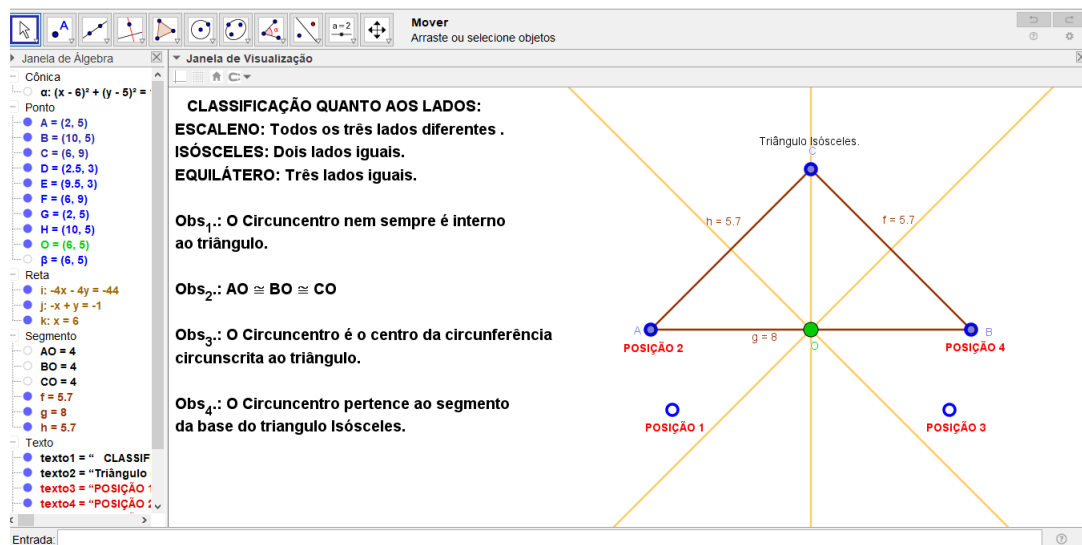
a=2

Mover
Arraste ou selecione objetos

Janela de Álgebra
Cônica
α: (x - 6)² + (y - 5)² =
Ponto
A = (2, 5)
B = (10, 5)
C = (6, 9)
D = (2.5, 3)
E = (9.5, 3)
F = (6, 9)
G = (2, 5)
H = (10, 5)
O = (6, 5)
β = (6, 5)
Reta
i: -4x - 4y = -44
j: -x + y = -1
k: x = 6
Segmento
AO = 4
BO = 4
CO = 4
f = 5.7
g = 8
h = 5.7
Texto
texto1 = " CLASSIF
texto2 = "Triângulo
texto3 = "POSIÇÃO 1
texto4 = "POSIÇÃO 2

Janela de Visualização

CLASSIFICAÇÃO QUANTO AOS LADOS:
ESCALENO: Todos os três lados diferentes .
ISÓSCELES: Dois lados iguais.
EQUILÁTERO: Três lados iguais.

Obs$_1$.: O Circuncentro nem sempre é interno ao triângulo.

Obs$_2$.: AO ≅ BO ≅ CO

Obs$_3$.: O Circuncentro é o centro da circunferência circunscrita ao triângulo.

Obs$_4$.: O Circuncentro pertence ao segmento da base do triangulo Isósceles.

Triângulo Isósceles.
C
h = 5.7
f = 5.7
A
g = 8
O
B
POSIÇÃO 2
POSIÇÃO 4
POSIÇÃO 1
POSIÇÃO 3

Entrada: